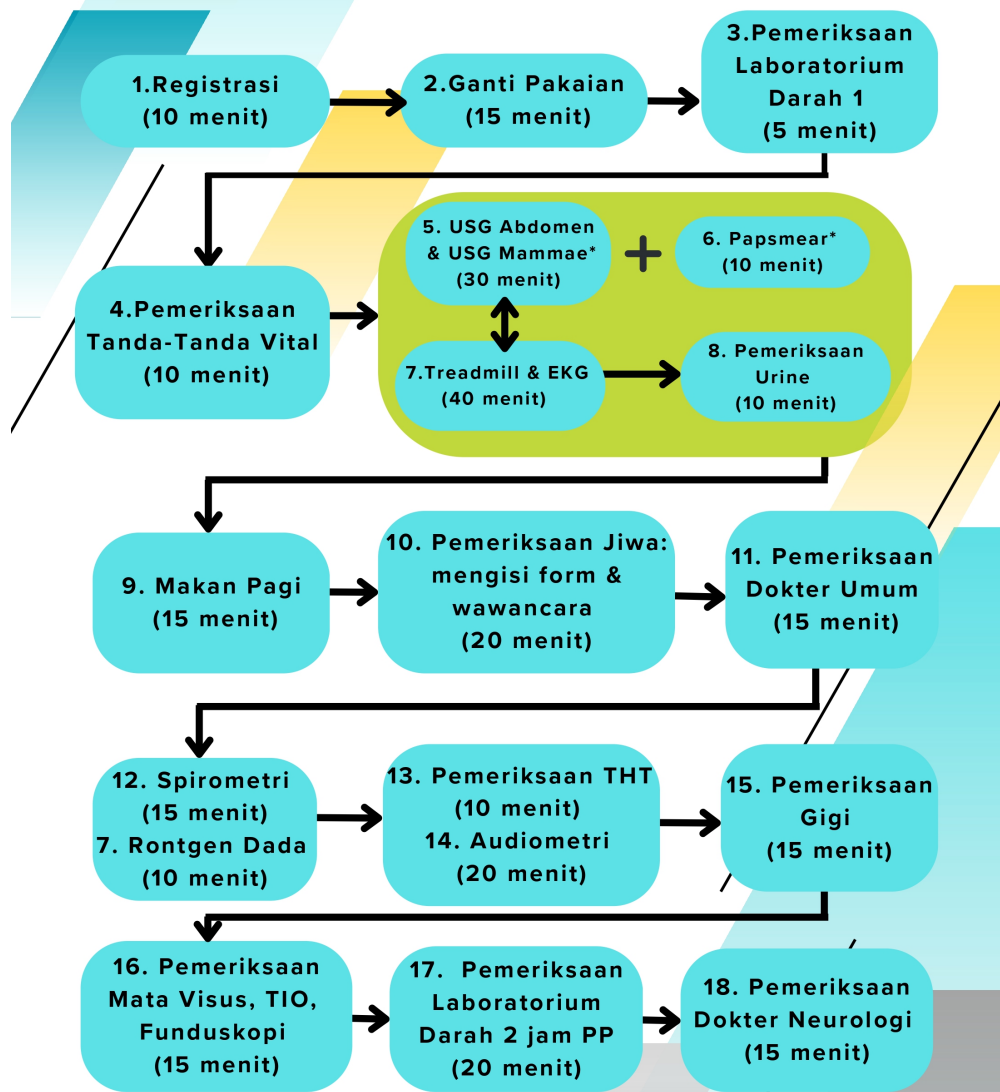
1.Registrasi
(10 menit)

2.Ganti Pakaian
(15 menit)

3.Pemeriksaan Laboratorium Darah 1
(5 menit)

4.Pemeriksaan Tanda-Tanda Vital
(10 menit)

5. USG Abdomen & USG Mammae*
(30 menit)

+

6. Papsmear*
(10 menit)

7.Treadmill & EKG
(40 menit)

8. Pemeriksaan Urine
(10 menit)

9. Makan Pagi
(15 menit)

10. Pemeriksaan Jiwa: mengisi form & wawancara
(20 menit)

11. Pemeriksaan Dokter Umum
(15 menit)

12. Spirometri
(15 menit)
7. Rontgen Dada
(10 menit)

13. Pemeriksaan THT
(10 menit)
14. Audiometri
(20 menit)

15. Pemeriksaan Gigi
(15 menit)

16. Pemeriksaan Mata Visus, TIO, Funduskopi
(15 menit)

17. Pemeriksaan Laboratorium Darah 2 jam PP
(20 menit)

18. Pemeriksaan Dokter Neurologi
(15 menit)